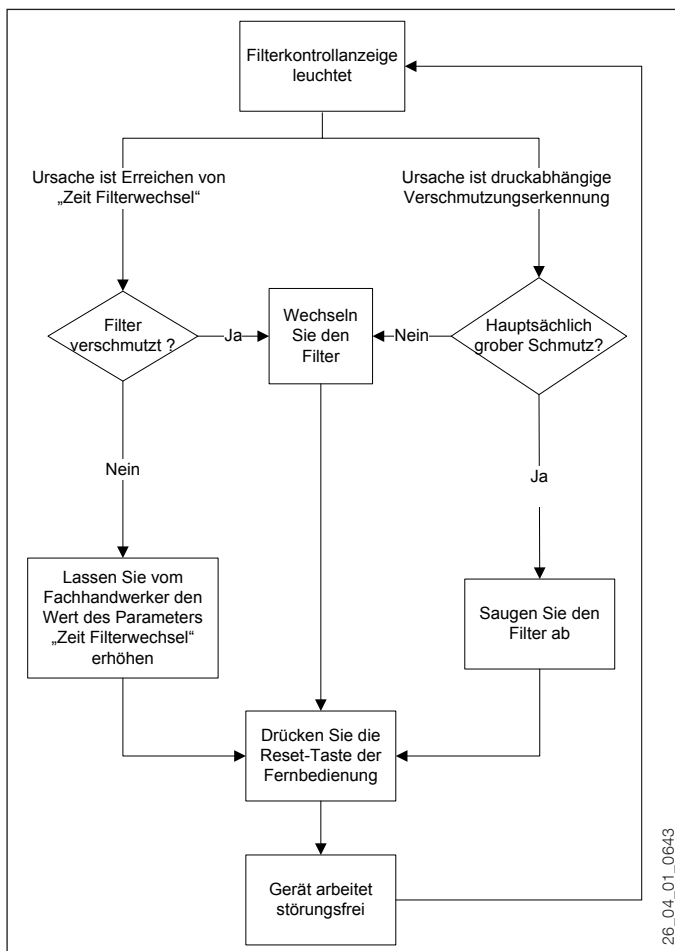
Filterkontrollanzeige leuchtet

Ursache ist Erreichen von „Zeit Filterwechsel“

Ursache ist druckabhängige Verschmutzungserkennung

Filter verschmutzt ?

Ja

Wechseln Sie den Filter

Nein

Hauptsächlich grober Schmutz?

Nein

Ja

Lassen Sie vom Fachhandwerker den Wert des Parameters „Zeit Filterwechsel“ erhöhen

Saugen Sie den Filter ab

Drücken Sie die Reset-Taste der Fernbedienung

Gerät arbeitet störungsfrei

26_04_01_0643